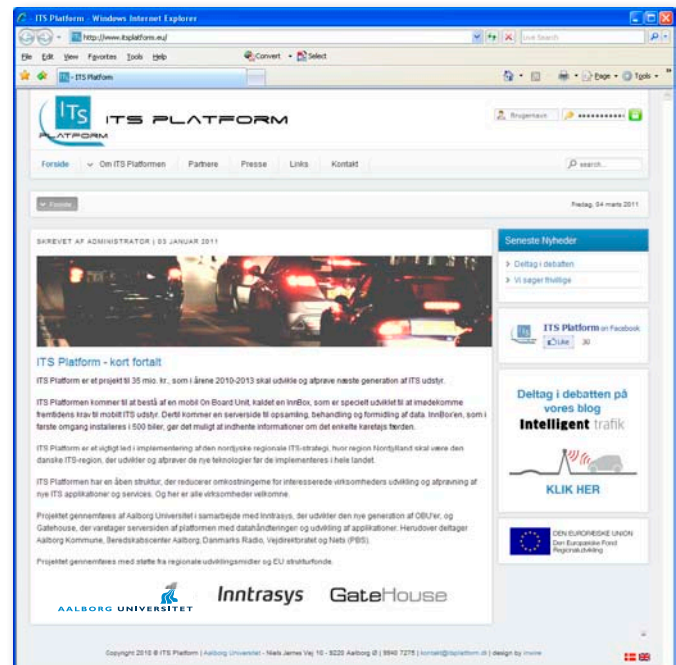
ITS Platform - Windows Internet Explorer

http://www.itsplatform.eu/

Live Search

File Edit View Favorites Tools Help

Convert Select

ITS Platform

Page Tools

ITS PLATFORM

ITS PLATFORM

Brugernavn

Forside Om ITS Platformen Partnere Presse Links Kontakt

search...

Forside

Fredag, 04 marts 2011

SKREVET AF ADMINISTRATOR | 03 JANUAR 2011

ITS Platform - kort fortalt

ITS Platform er et projekt til 35 mio. kr., som i årene 2010-2013 skal udvikle og afprøve næste generation af ITS udstyr.

ITS Platformen kommer til at bestå af en mobil On Board Unit, kaldet en InnBox, som er specielt udviklet til at imødekomme fremtidens krav til mobilt ITS udstyr. Dertil kommer en serverside til opsamling, behandling og formidling af data. InnBox'en, som i første omgang installeres i 500 biler, gør det muligt at indhente informationer om det enkelte køretøjs færden.

ITS Platform er et vigtigt led i implementering af den nordjyske regionale ITS-strategi, hvor region Nordjylland skal være den danske ITS-region, der udvikler og afprøver de nye teknologier før de implementeres i hele landet.

ITS Platformen har en åben struktur, der reducerer omkostningerne for interesserede virksomheders udvikling og afprøvning af nye ITS applikationer og services. Og her er alle virksomheder velkomne.

Projektet gennemføres af Aalborg Universitet i samarbejde med Inntrasys, der udvikler den nye generation af OBU'er, og Gatehouse, der varetager serversiden af platformen med datahåndteringen og udvikling af applikationer. Herudover deltager Aalborg Kommune, Beredskabscenter Aalborg, Danmarks Radio, Vejdirektoratet og Nets (PBS).

Projektet gennemføres med støtte fra regionale udviklingsmidler og EU strukturfonde.

AALBORG UNIVERSITET

Inntrasys

GateHouse

Seneste Nyheder

Deltag i debatten

Vi søger thvillige

ITS Platform on Facebook

Like 30

Deltag i debatten på vores blog

Intelligent trafik

KLIK HER

DEN EUROPÆISKE UNION
Den Europæiske Fond
Regionaludvikling

Copyright 2010 © ITS Platform | Aalborg Universitet - Niels Jernes Vej 10 - 9220 Aalborg Ø | 9940 7275 | kontakt@itsplatform.dk | design by invine